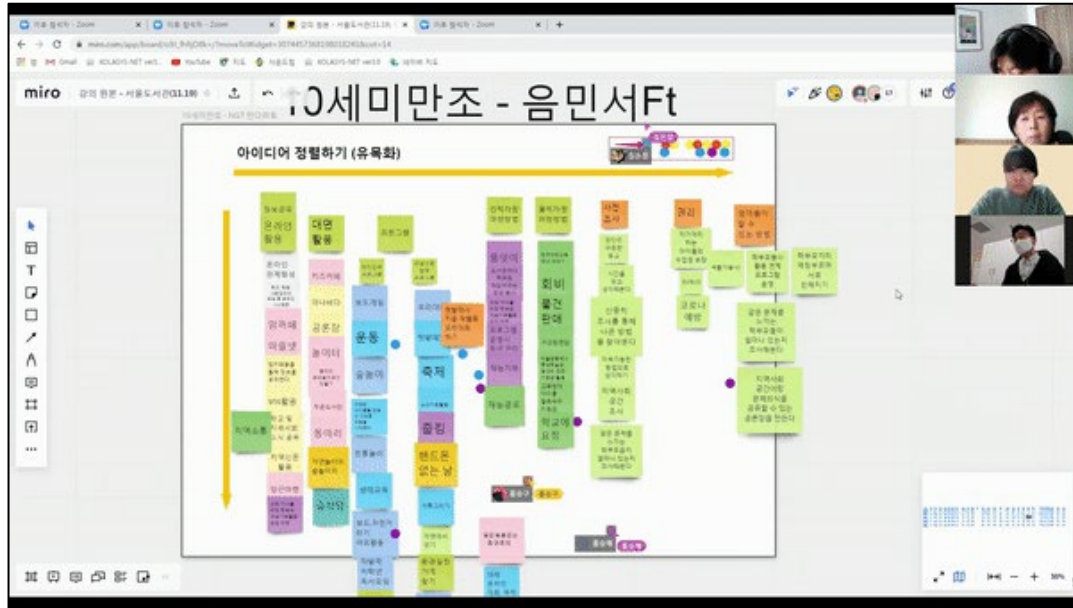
miro

10세미만조 - 음민서Ft

아이디어 정렬하기 (유목화)

온라인 활용

대면 활동

프로그램

운동

축제

줍깅

동아리

회비 물건 판매

학교에 요청

사전 조사

권리

코로나 예방

캠페인

공론장

놀이터

마을넷

씽씽이

장터

농작업

핸드폰 없는 날

지역소통

재능공유

계획을 세우는 방법